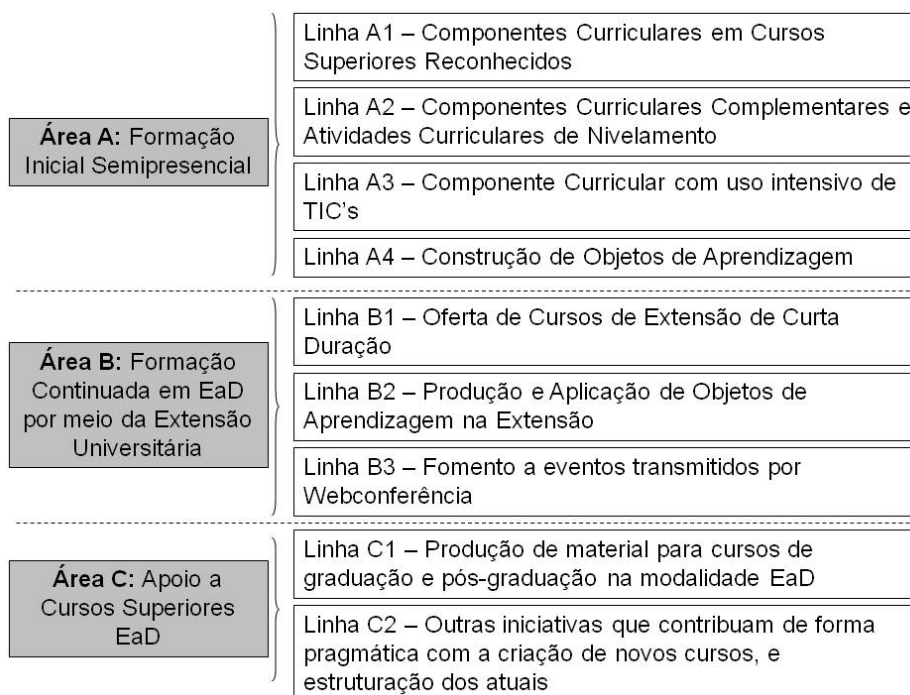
**Área A:** Formação Inicial Semipresencial

Linha A1 – Componentes Curriculares em Cursos Superiores Reconhecidos

Linha A2 – Componentes Curriculares Complementares e Atividades Curriculares de Nivelamento

Linha A3 – Componente Curricular com uso intensivo de TIC's

Linha A4 – Construção de Objetos de Aprendizagem

**Área B:** Formação Continuada em EaD por meio da Extensão Universitária

Linha B1 – Oferta de Cursos de Extensão de Curta Duração

Linha B2 – Produção e Aplicação de Objetos de Aprendizagem na Extensão

Linha B3 – Fomento a eventos transmitidos por Webconferência

**Área C:** Apoio a Cursos Superiores EaD

Linha C1 – Produção de material para cursos de graduação e pós-graduação na modalidade EaD

Linha C2 – Outras iniciativas que contribuam de forma pragmática com a criação de novos cursos, e estruturação dos atuais